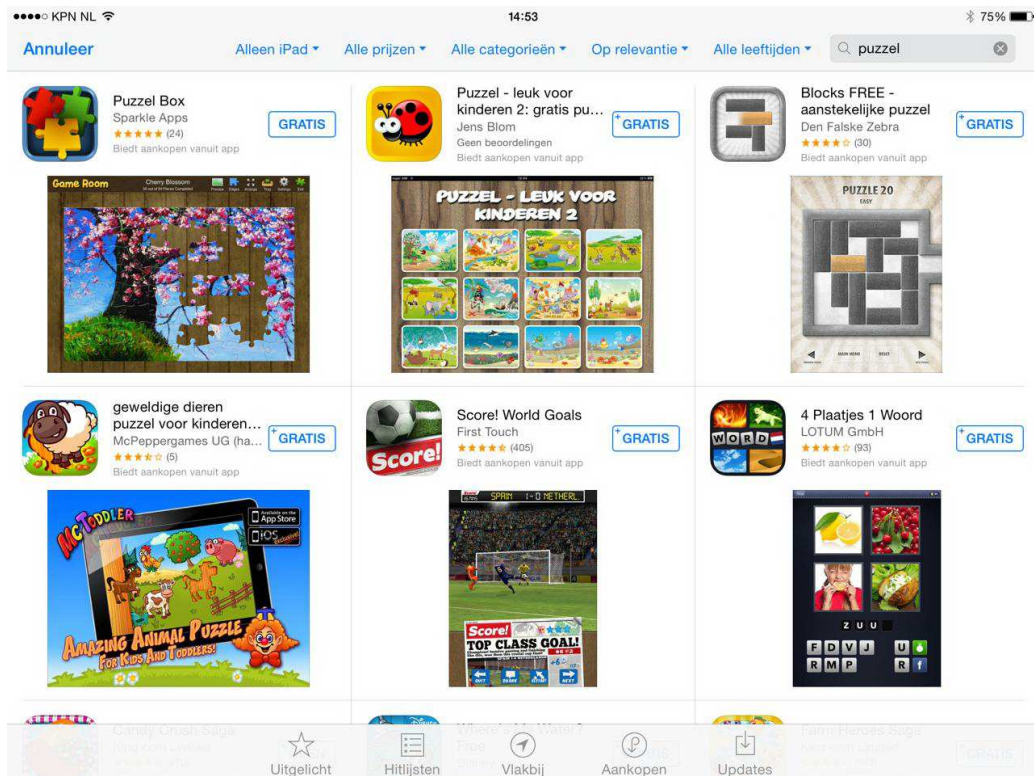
●●●●○ KPN NL 14:53 75%

Annuleer Alleen iPad ▾ Alle prijzen ▾ Alle categorieën ▾ Op relevantie ▾ Alle leeftijden ▾ puzzel

Puzzel Box
Sparkle Apps
★★★★★ (24)
Biedt aankopen vanuit app
GRATIS

Game Room
Cherry Blossom

Puzzel - leuk voor kinderen 2: gratis pu...
Jens Blom
Geen beoordelingen
Biedt aankopen vanuit app
GRATIS

PUZZEL - LEUK VOOR KINDEREN 2

Blocks FREE - aanstekelijke puzzel
Den Falske Zebra
★★★★☆ (30)
Biedt aankopen vanuit app
GRATIS

PUZZLE 20
EASY

geweldige dieren puzzel voor kinderen...
McPeppergames UG (ha...
★★★☆☆ (5)
Biedt aankopen vanuit app
GRATIS

McTODDLER
Available on the App Store
iOS
AMAZING ANIMAL PUZZLE FOR KIDS AND TODDLERS!

Score! World Goals
First Touch
★★★★☆ (405)
Biedt aankopen vanuit app
GRATIS

Score!
SPAIN 1-0 NETHERL...
Score!
TOP CLASS GOAL!
NEXT

4 Plaatjes 1 Woord
LOTUM GmbH
★★★★☆ (93)
Biedt aankopen vanuit app
GRATIS

WORD
Z U U
F D V J U
R M P R

Candy Crush Saga
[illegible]
Where's My Water?
Free
Farm Heroes Saga
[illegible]
GRATIS

Uitgelicht Hitlijsten Vlakbij Aankopen Updates